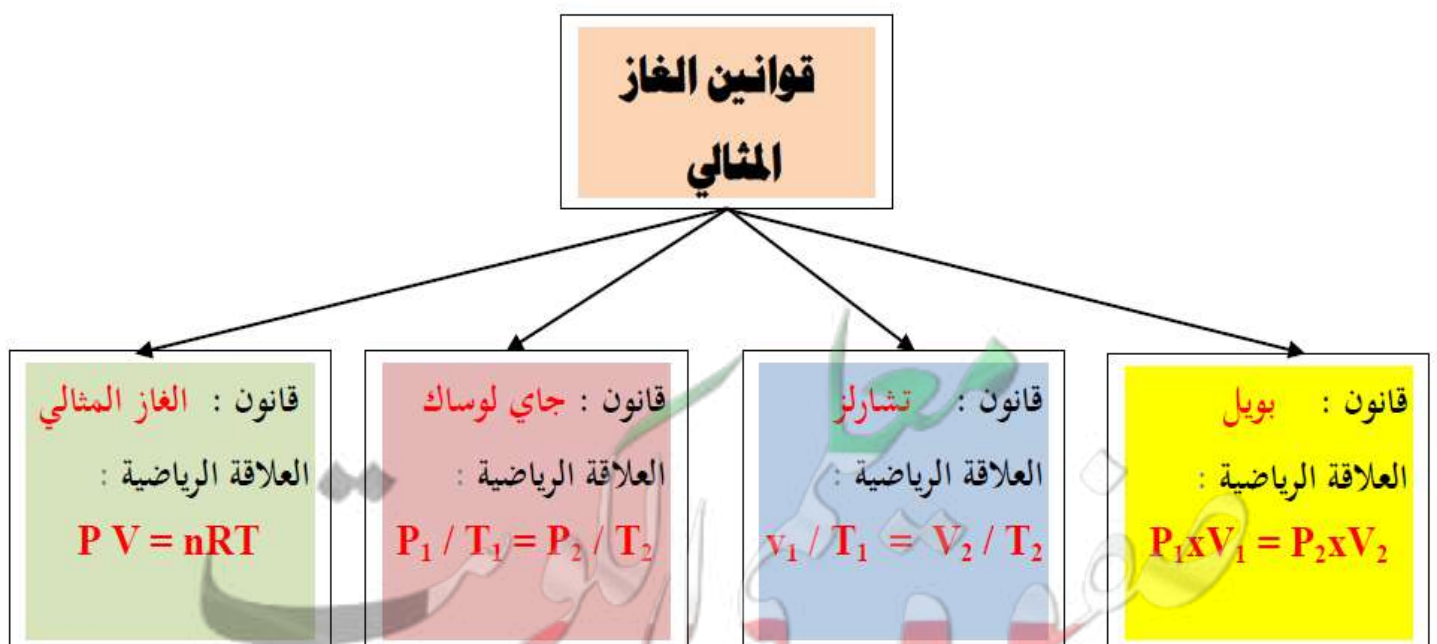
قوانين الغاز المثالي

قانون : الغاز المثالي
العلاقة الرياضية :
$P V = nRT$

قانون : جاي لوساك
العلاقة الرياضية :
$P_1 / T_1 = P_2 / T_2$

قانون : تشارلز
العلاقة الرياضية :
$v_1 / T_1 = V_2 / T_2$

قانون : بويل
العلاقة الرياضية :
$P_1 x V_1 = P_2 x V_2$